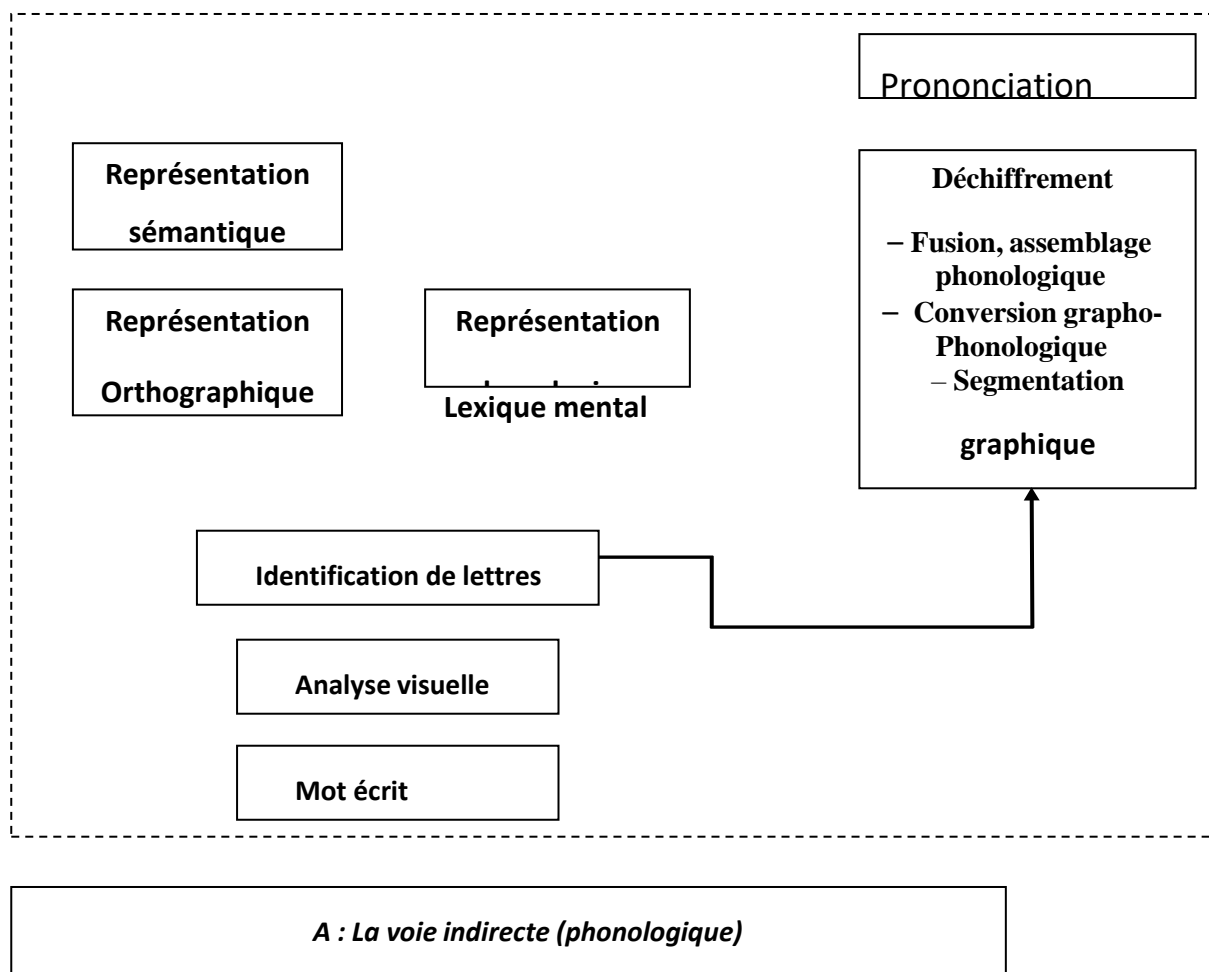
Prononciation

Représentation sémantique

Représentation Orthographique

Représentation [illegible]

Lexique mental

Déchiffrement

– Fusion, assemblage phonologique
– Conversion grapho-Phonologique
– Segmentation graphique

Identification de lettres

Analyse visuelle

Mot écrit

*A : La voie indirecte (phonologique)*